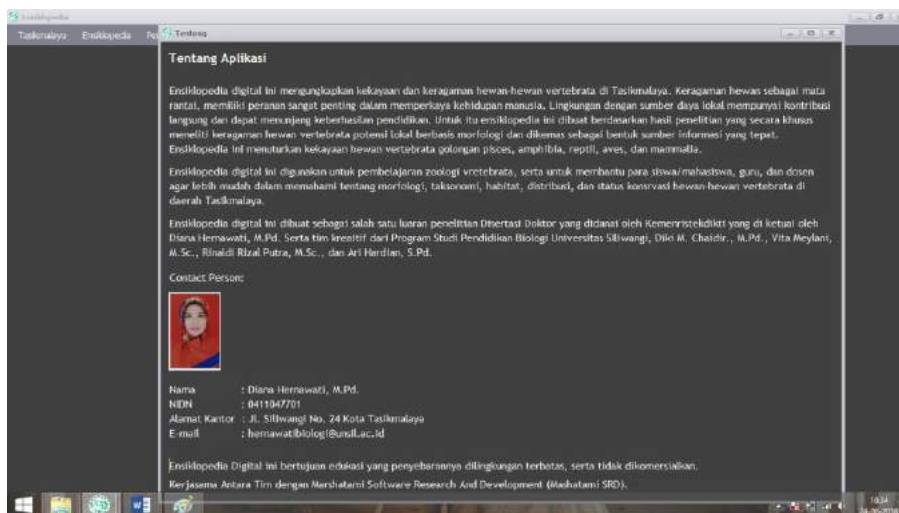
Ensiklopedia

Tasikmalaya Ensiklopedia Pe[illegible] Tentang

Tentang Aplikasi

Ensiklopedia digital ini mengungkapkan kekayaan dan keragaman hewan-hewan vertebrata di Tasikmalaya. Keragaman hewan sebagai mata rantai, memiliki peranan sangat penting dalam memperkaya kehidupan manusia. Lingkungan dengan sumber daya lokal mempunyai kontribusi langsung dan dapat menunjang keberhasilan pendidikan. Untuk itu ensiklopedia ini dibuat berdasarkan hasil penelitian yang secara khusus meneliti keragaman hewan vertebrata potensi lokal berbasis morfologi dan dikemas sebagai bentuk sumber informasi yang tepat. Ensiklopedia ini menuturkan kekayaan hewan vertebrata golongan pisces, amphibia, reptil, aves, dan mammalia.

Ensiklopedia digital ini digunakan untuk pembelajaran zoologi vertebrata, serta untuk membantu para siswa/mahasiswa, guru, dan dosen agar lebih mudah dalam memahami tentang morfologi, taksonomi, habitat, distribusi, dan status konsrvasi hewan-hewan vertebrata di daerah Tasikmalaya.

Ensiklopedia digital ini dibuat sebagai salah satu luaran penelitian Disertasi Doktor yang didanai oleh Kemenristekdikti yang di ketuai oleh Diana Hernawati, M.Pd. Serta tim kreatif dari Program Studi Pendidikan Biologi Universitas Siliwangi, Diki M. Chaidir., M.Pd., Vita Meylani, M.Sc., Rinaldi Rizal Putra, M.Sc., dan Ari Herdian, S.Pd.

Contact Person:

Nama : Diana Hernawati, M.Pd.
NIDN : 0411047701
Alamat Kantor : Jl. Siliwangi No. 24 Kota Tasikmalaya
E-mail : hernawatibiologi@unsil.ac.id

Ensiklopedia Digital ini bertujuan edukasi yang penyebarannya dilingkungan terbatas, serta tidak dikomersialkan.

Kerjasama Antara Tim dengan Marshatami Software Research And Development (Mashatami SRD).

10:34
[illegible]